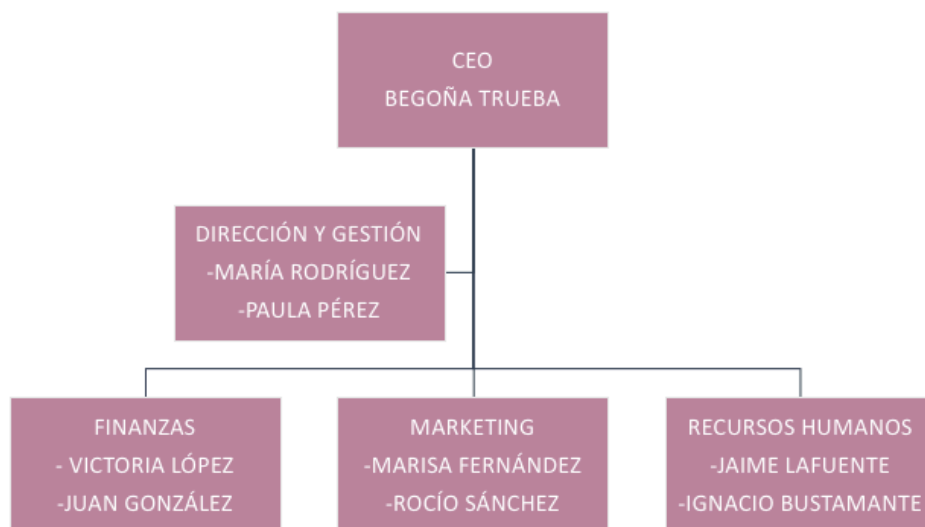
CEO
BEGOÑA TRUEBA

DIRECCIÓN Y GESTIÓN
-MARÍA RODRÍGUEZ
-PAULA PÉREZ

FINANZAS
- VICTORIA LÓPEZ
-JUAN GONZÁLEZ

MARKETING
-MARISA FERNÁNDEZ
-ROCÍO SÁNCHEZ

RECURSOS HUMANOS
-JAIME LAFUENTE
-IGNACIO BUSTAMANTE